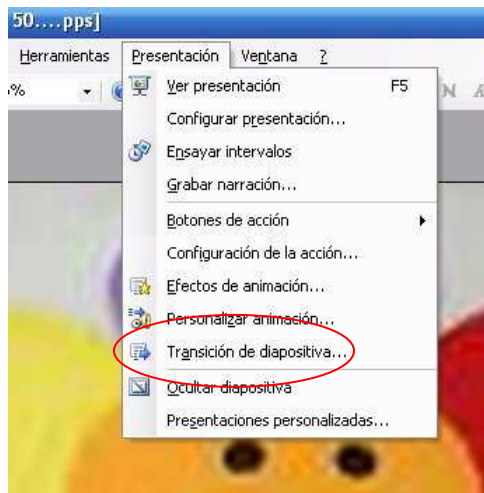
50....pps]

Herramientas Presentación Ventana ?

%

Ver presentación F5
Configurar presentación...
Ensayar intervalos
Grabar narración...
Botones de acción
Configuración de la acción...
Efectos de animación...
Personalizar animación...
Transición de diapositiva...
Ocultar diapositiva
Presentaciones personalizadas...